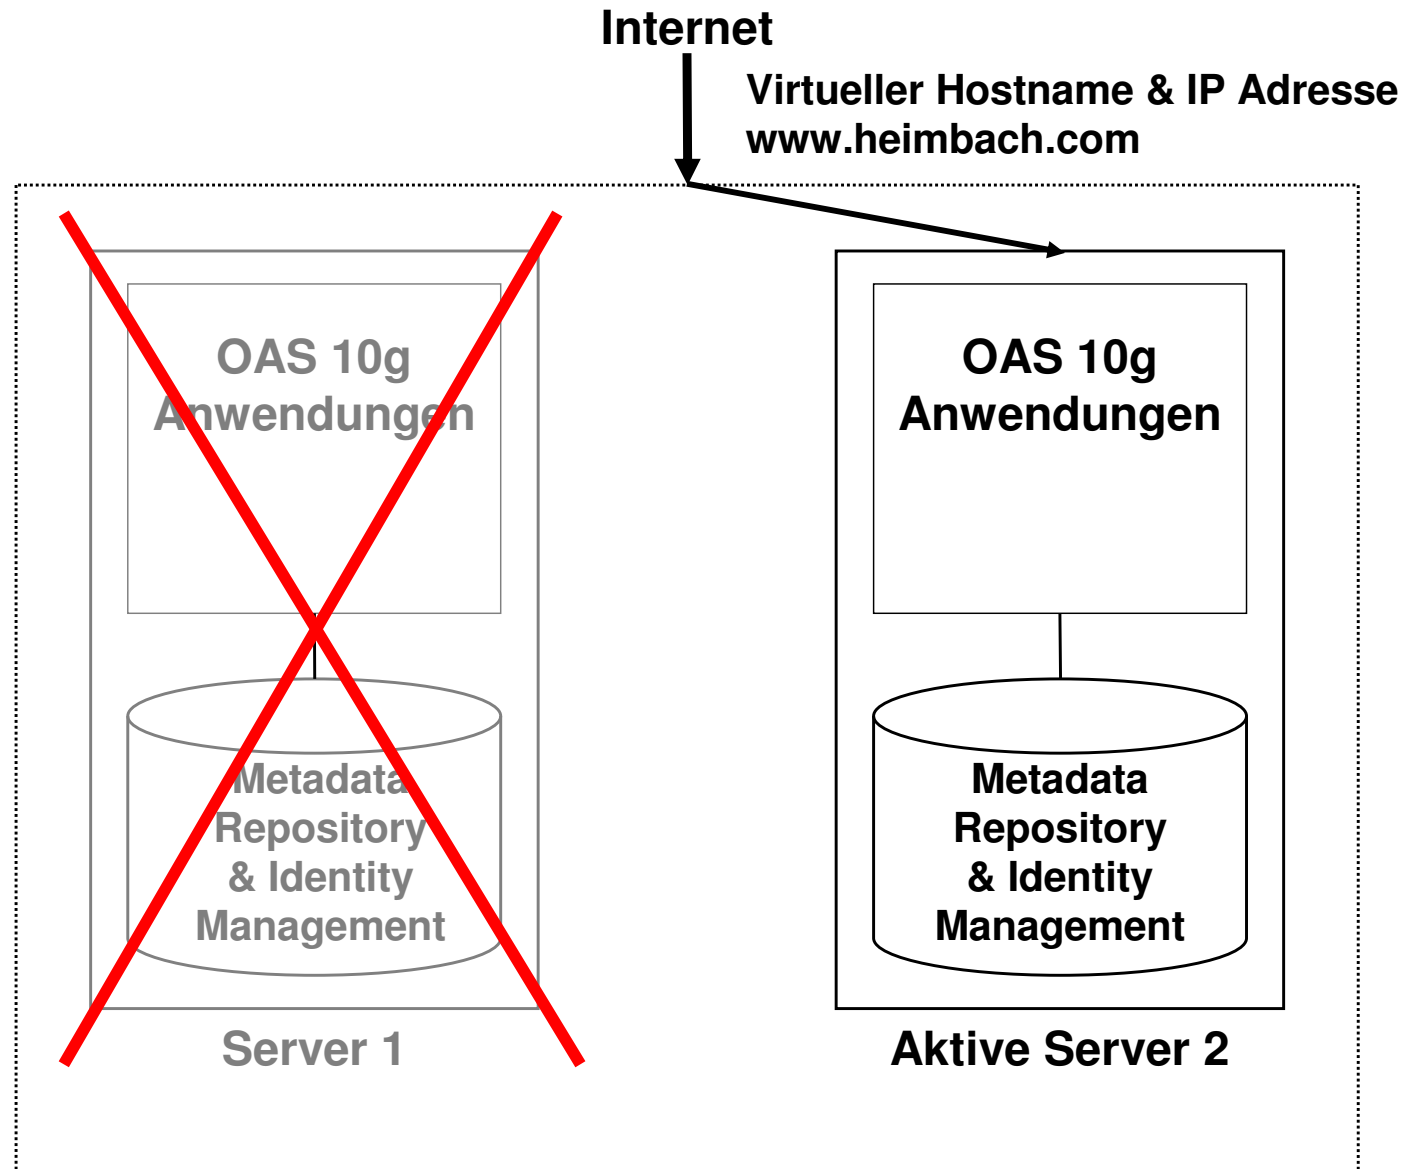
Internet

Virtueller Hostname & IP Adresse
www.heimbach.com

OAS 10g
Anwendungen

Metadata
Repository
& Identity
Management

Server 1

OAS 10g
Anwendungen

Metadata
Repository
& Identity
Management

Aktive Server 2